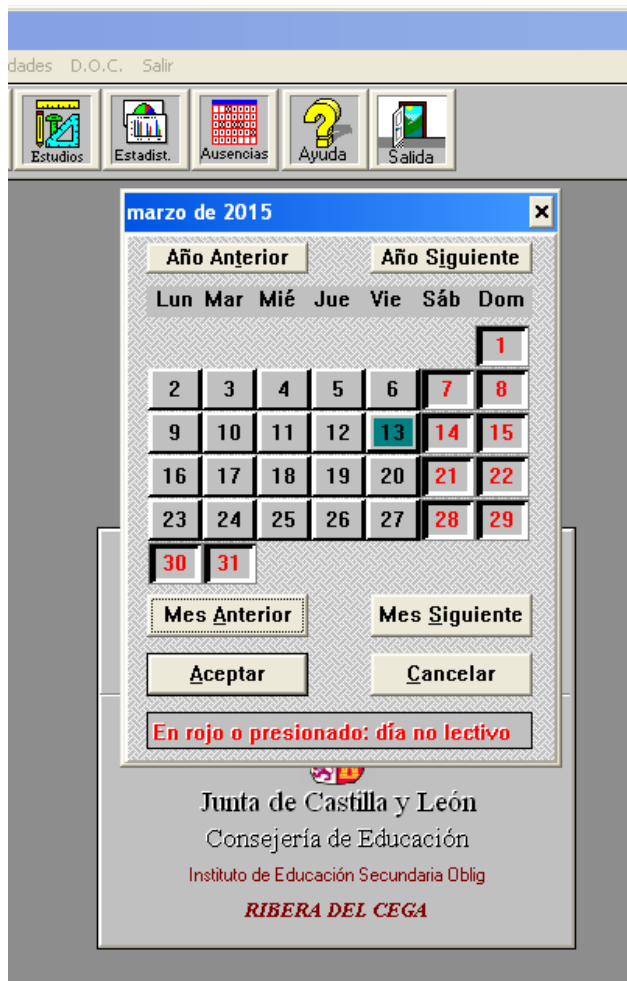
dades D.O.C. Salir

Estudios
Estadist.
Ausencias
Ayuda
Salida

marzo de 2015

Año Anterior
Año Siguiente

| Lun | Mar | Mié | Jue | Vie | Sáb | Dom |
|---|---|---|---|---|---|---|
| | | | | | | 1 |
| 2 | 3 | 4 | 5 | 6 | 7 | 8 |
| 9 | 10 | 11 | 12 | 13 | 14 | 15 |
| 16 | 17 | 18 | 19 | 20 | 21 | 22 |
| 23 | 24 | 25 | 26 | 27 | 28 | 29 |
| 30 | 31 | | | | | |

Mes Anterior
Mes Siguiente

Aceptar
Cancelar

En rojo o presionado: día no lectivo

Junta de Castilla y León
Consejería de Educación
Instituto de Educación Secundaria Oblig
RIBERA DEL CEGA